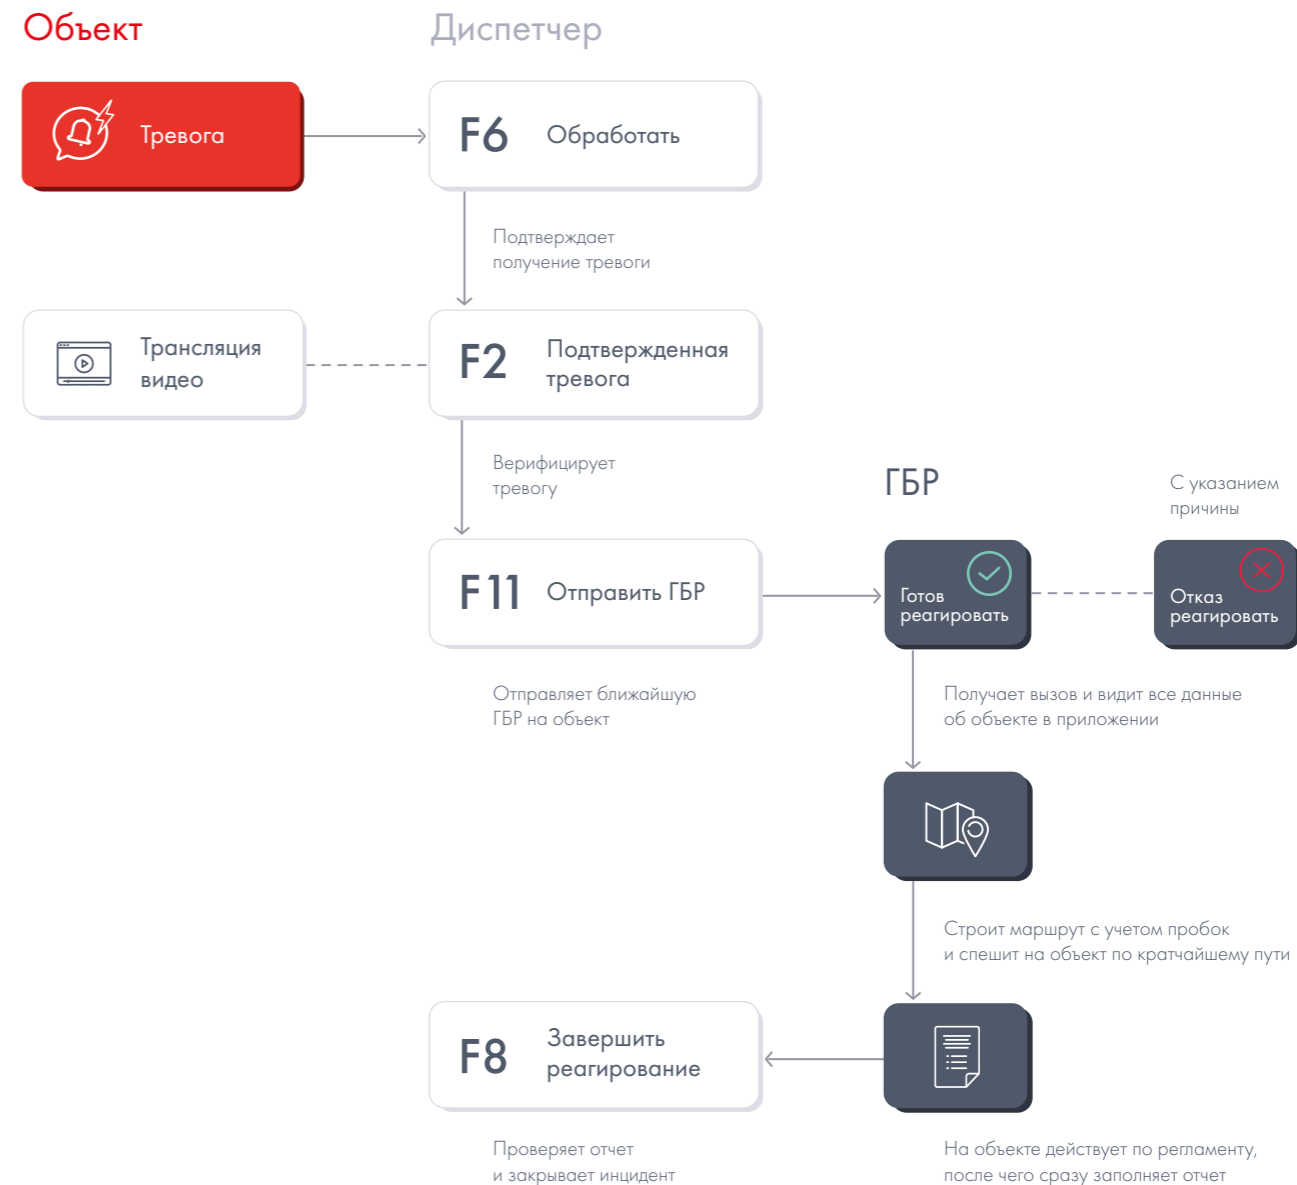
Объект

Диспетчер

Тревога

F6 Обработать

Подтверждает получение тревоги

Трансляция видео

F2 Подтвержденная тревога

Верифицирует тревогу

ГБР

С указанием причины

F11 Отправить ГБР

Готов реагировать

Отказ реагировать

Отправляет ближайшую ГБР на объект

Получает вызов и видит все данные об объекте в приложении

Строит маршрут с учетом пробок и спешит на объект по кратчайшему пути

F8 Завершить реагирование

Проверяет отчет и закрывает инцидент

На объекте действует по регламенту, после чего сразу заполняет отчет